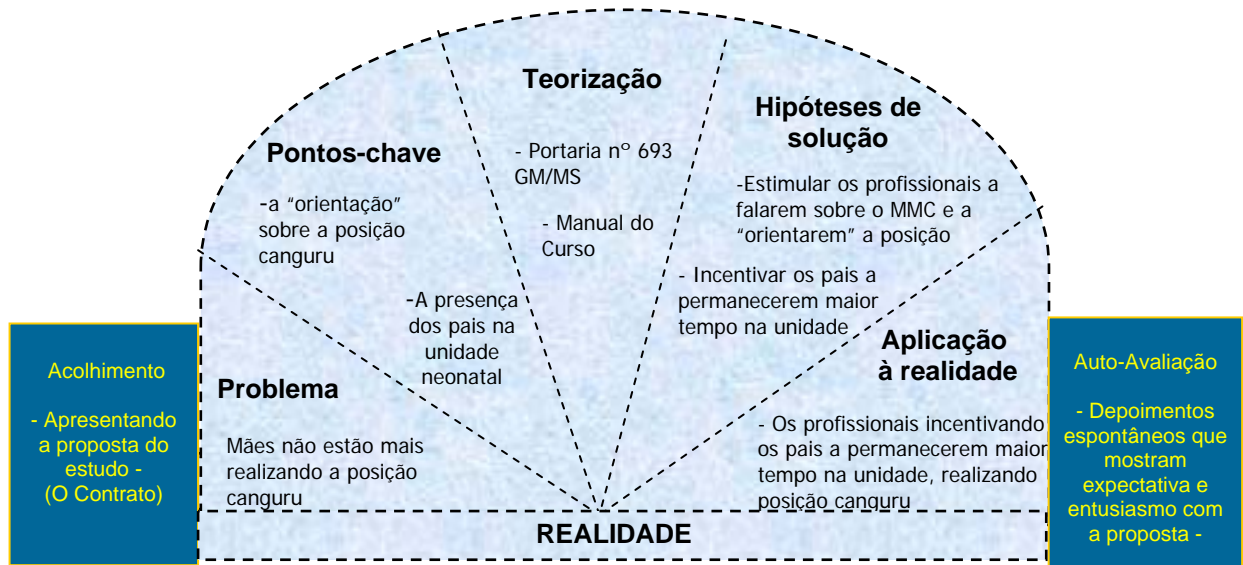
Acolhimento

- Apresentando a proposta do estudo -
(O Contrato)

Problema

Mães não estão mais realizando a posição canguru

Pontos-chave

-a "orientação" sobre a posição canguru

-A presença dos pais na unidade neonatal

Teorização

- Portaria nº 693 GM/MS

- Manual do Curso

Hipóteses de solução

-Estimular os profissionais a falarem sobre o MMC e a "orientarem" a posição

- Incentivar os pais a permanecerem maior tempo na unidade

Aplicação à realidade

- Os profissionais incentivando os pais a permanecerem maior tempo na unidade, realizando posição canguru

REALIDADE

Auto-Avaliação

- Depoimentos espontâneos que mostram expectativa e entusiasmo com a proposta -